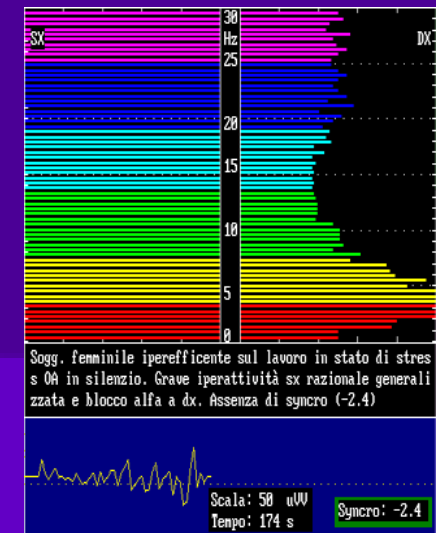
SX
DX
30
Hz
25
20
15
10
5
0

Sogg. femminile iperefficente sul lavoro in stato di stress OA in silenzio. Grave iperattività sx razionale generalizzata e blocco alfa a dx. Assenza di syncro (-2.4)

Scala: 50 uV
Tempo: 174 s
Syncro: -2.4